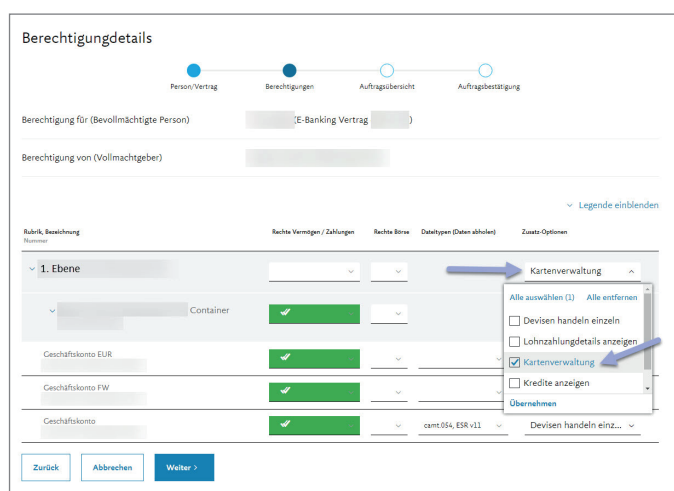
Berechtigungdetails

Person/Vertrag
Berechtigungen
Auftragsübersicht
Auftragsbestätigung

Berechtigung für (Bevollmächtigte Person) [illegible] (E-Banking Vertrag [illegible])

Berechtigung von (Vollmachtgeber) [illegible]

Legende einblenden

| Rubrik, Bezeichnung Nummer | Rechte Vermögen / Zahlungen | Rechte Börse | Dateitypen (Daten abholen) | Zusatz-Optionen |
|---|---|---|---|---|
| 1. Ebene | | | | Kartenverwaltung |
| Container | | | | |
| Geschäftskonto EUR | | | | |
| Geschäftskonto FW | | | | |
| Geschäftskonto | | | camt.054, ESR v11 | Devisen handeln einz... |

Alle auswählen (1)
Alle entfernen
Devisen handeln einzeln
Lohnzahlungdetails anzeigen
Kartenverwaltung
Kredite anzeigen
Übernehmen

Zurück
Abbrechen
Weiter >